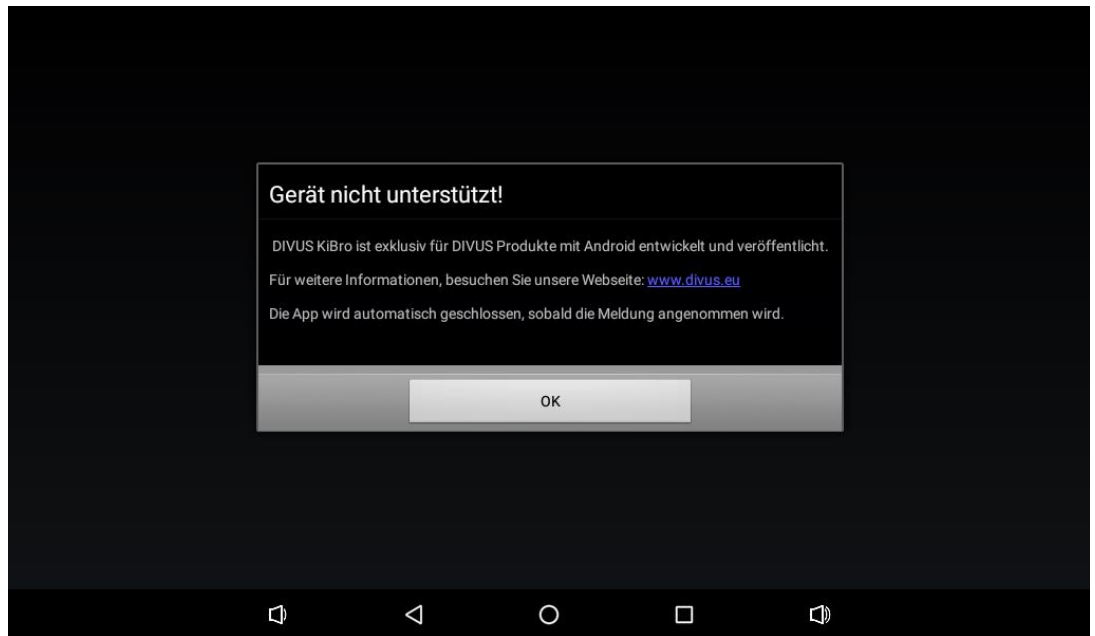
Gerät nicht unterstützt!

DIVUS KiBro ist exklusiv für DIVUS Produkte mit Android entwickelt und veröffentlicht.

Für weitere Informationen, besuchen Sie unsere Webseite: www.divus.eu

Die App wird automatisch geschlossen, sobald die Meldung angenommen wird.

OK